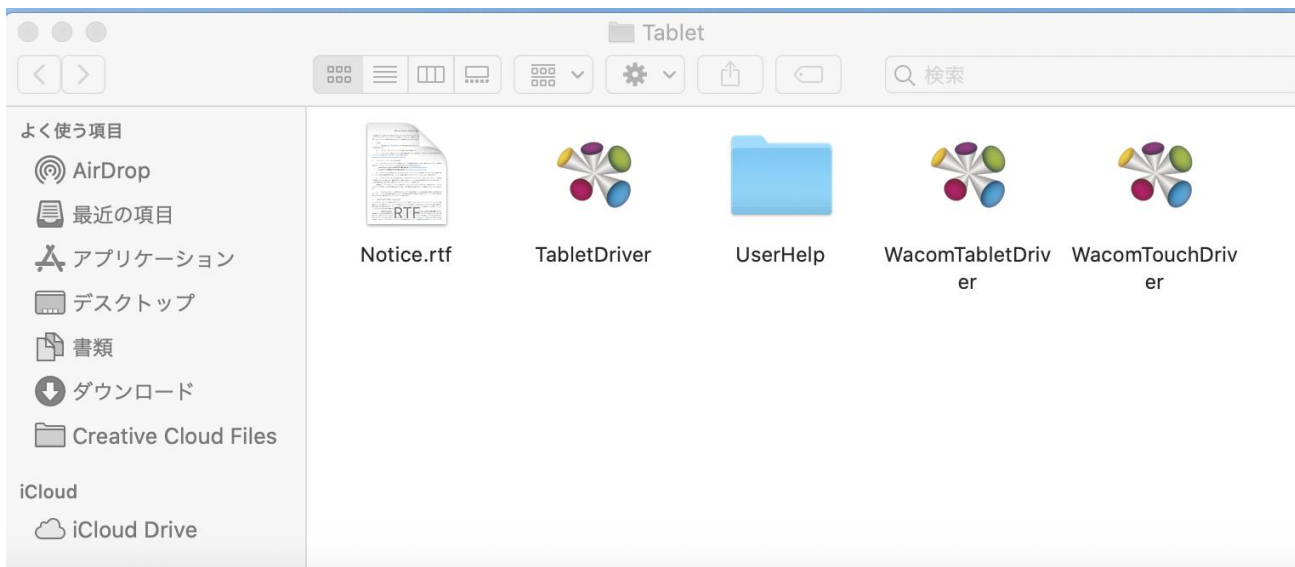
Tablet

検索

よく使う項目
AirDrop
最近の項目
アプリケーション
デスクトップ
書類
ダウンロード
Creative Cloud Files

iCloud
iCloud Drive

RTF
Notice.rtf
TabletDriver
UserHelp
WacomTabletDriver
WacomTouchDriver